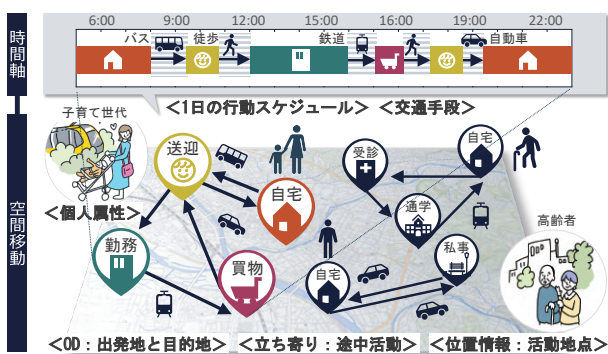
時間軸

6:00 9:00 12:00 15:00 16:00 19:00 22:00

バス 徒歩 鉄道 自動車

＜1日の行動スケジュール＞ ＜交通手段＞

空間移動

子育て世代

送迎

自宅

受診

自宅

＜個人属性＞

通学

勤務

買物

自宅

私事

高齢者

＜OD：出発地と目的地＞ ＜立ち寄り：途中活動＞ ＜位置情報：活動地点＞